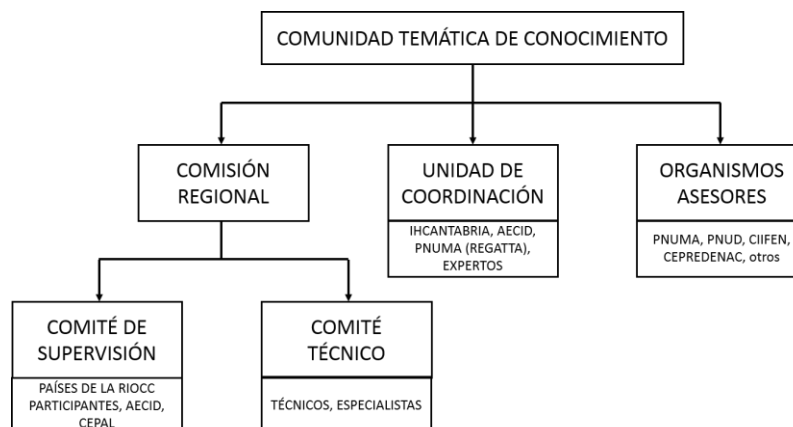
COMUNIDAD TEMÁTICA DE CONOCIMIENTO

COMISIÓN REGIONAL

UNIDAD DE COORDINACIÓN

IHCANTABRIA, AECID, PNUMA (REGATTA), EXPERTOS

ORGANISMOS ASESORES

PNUMA, PNUD, CIIFEN, CEPREDENAC, otros

COMITÉ DE SUPERVISIÓN

PAÍSES DE LA RIOCC PARTICIPANTES, AECID, CEPAL

COMITÉ TÉCNICO

TÉCNICOS, ESPECIALISTAS